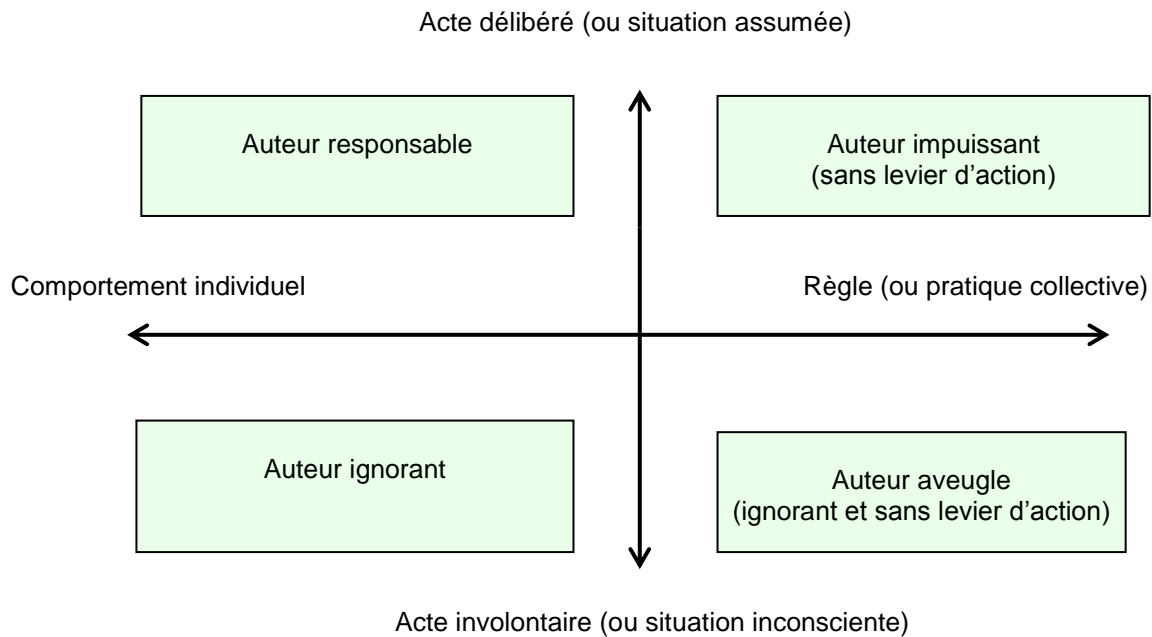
Acte délibéré (ou situation assumée)

Auteur responsable

Auteur impuissant
(sans levier d'action)

Comportement individuel

Règle (ou pratique collective)

Auteur ignorant

Auteur aveugle
(ignorant et sans levier d'action)

Acte involontaire (ou situation inconsciente)